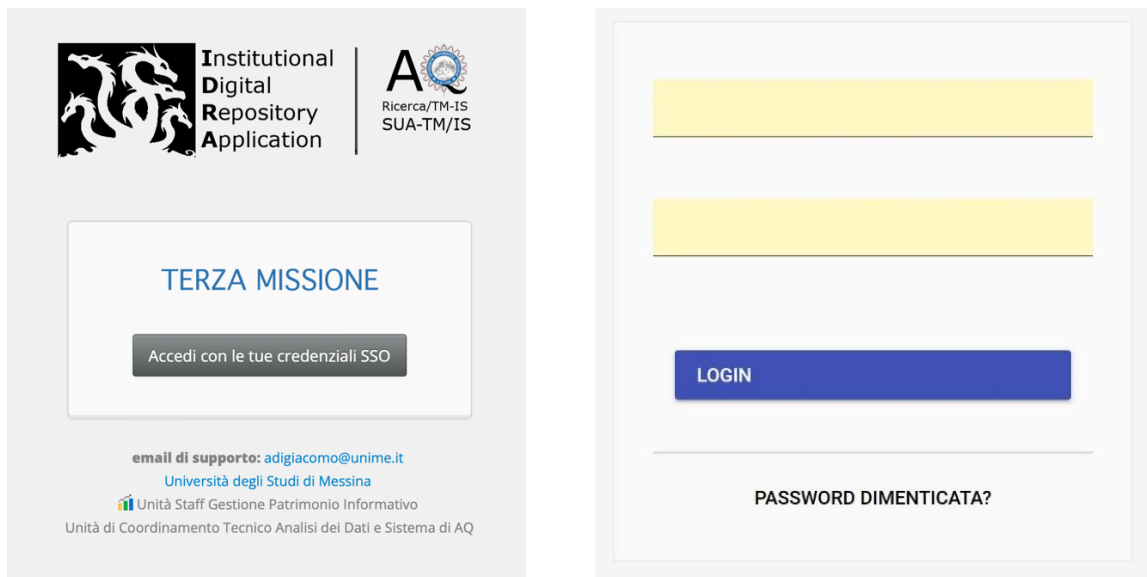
Institutional
Digital
Repository
Application

AQ
Ricerca/TM-IS
SUA-TM/IS

TERZA MISSIONE

Accedi con le tue credenziali SSO

email di supporto: adigiacomo@unime.it
Università degli Studi di Messina
Unità Staff Gestione Patrimonio Informativo
Unità di Coordinamento Tecnico Analisi dei Dati e Sistema di AQ

LOGIN

PASSWORD DIMENTICATA?